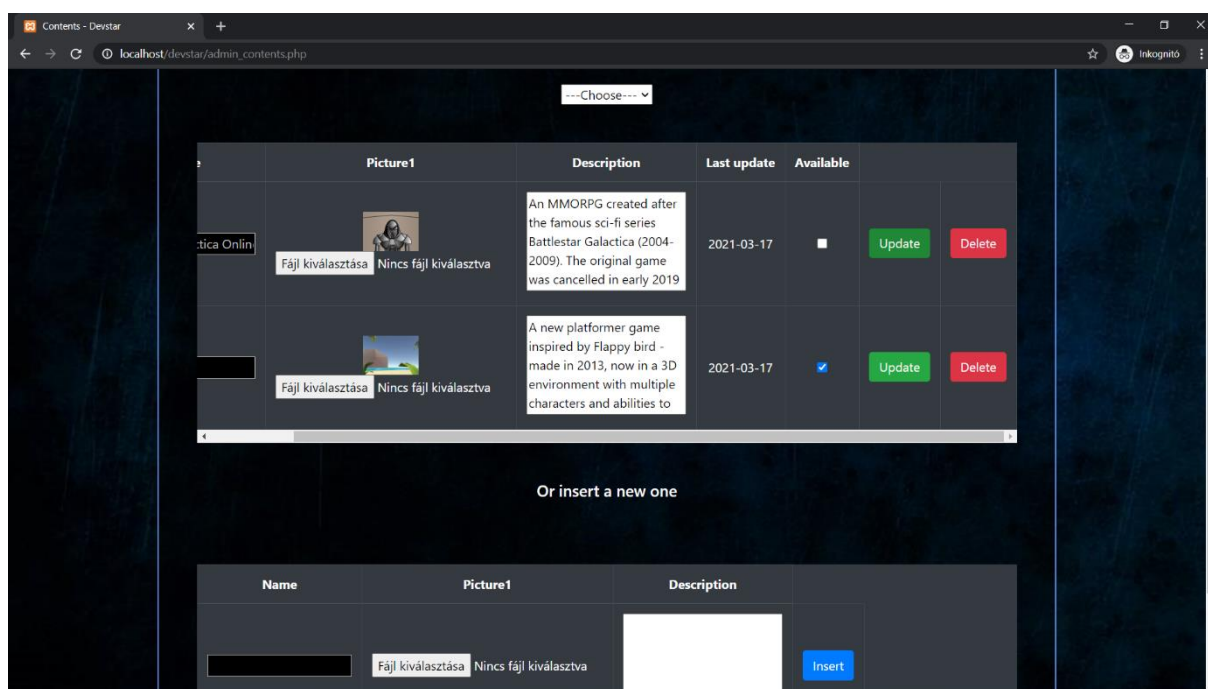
Contents - Devstar

localhost/devstar/admin_contents.php

Inkognitó

---Choose---

| e | Picture1 | Description | Last update | Available | | |
|---|---|---|---|---|---|---|
| ctica Onlin | Fájl kiválasztása Nincs fájl kiválasztva | An MMORPG created after the famous sci-fi series Battlestar Galactica (2004-2009). The original game was cancelled in early 2019 | 2021-03-17 | ☐ | Update | Delete |
| | Fájl kiválasztása Nincs fájl kiválasztva | A new platformer game inspired by Flappy bird - made in 2013, now in a 3D environment with multiple characters and abilities to | 2021-03-17 | ☑ | Update | Delete |

Or insert a new one

| Name | Picture1 | Description | |
|---|---|---|---|
| | Fájl kiválasztása Nincs fájl kiválasztva | | Insert |